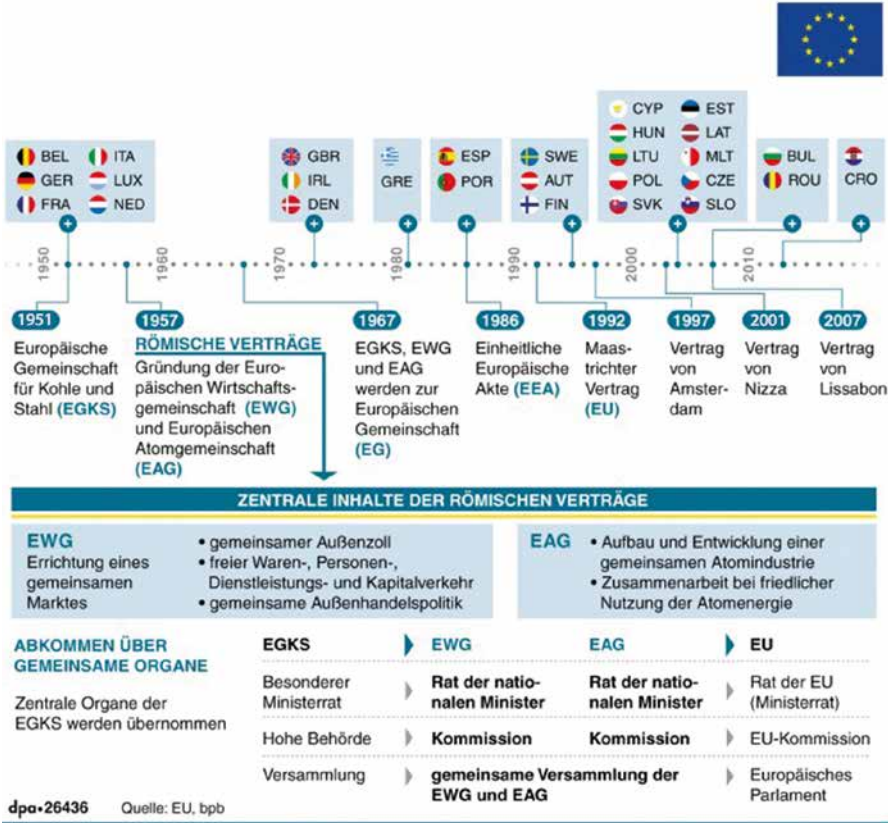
BEL
GER
FRA
ITA
LUX
NED

GBR
IRL
DEN

GRE

ESP
POR

SWE
AUT
FIN

CYP
HUN
LTU
POL
SVK
EST
LAT
MLT
CZE
SLO

BUL
ROU

CRO

1950
1960
1970
1980
1990
2000
2010

1951
Europäische Gemeinschaft für Kohle und Stahl (EGKS)

1957
RÖMISCHE VERTRÄGE
Gründung der Europäischen Wirtschaftsgemeinschaft (EWG) und Europäischen Atomgemeinschaft (EAG)

1967
EGKS, EWG und EAG werden zur Europäischen Gemeinschaft (EG)

1986
Einheitliche Europäische Akte (EEA)

1992
Maastrichter Vertrag (EU)

1997
Vertrag von Amsterdam

2001
Vertrag von Nizza

2007
Vertrag von Lissabon

ZENTRALE INHALTE DER RÖMISCHEN VERTRÄGE

EWG
Errichtung eines gemeinsamen Marktes
• gemeinsamer Außenzoll
• freier Waren-, Personen-, Dienstleistungs- und Kapitalverkehr
• gemeinsame Außenhandelspolitik

EAG
• Aufbau und Entwicklung einer gemeinsamen Atomindustrie
• Zusammenarbeit bei friedlicher Nutzung der Atomenergie

ABKOMMEN ÜBER GEMEINSAME ORGANE

Zentrale Organe der EGKS werden übernommen

| EGKS | EWG | EAG | EU |
|---|---|---|---|
| Besonderer Ministerrat | Rat der nationalen Minister | Rat der nationalen Minister | Rat der EU (Ministerrat) |
| Hohe Behörde | Kommission | Kommission | EU-Kommission |
| Versammlung | gemeinsame Versammlung der EWG und EAG | | Europäisches Parlament |

dpa•26436
Quelle: EU, bpb